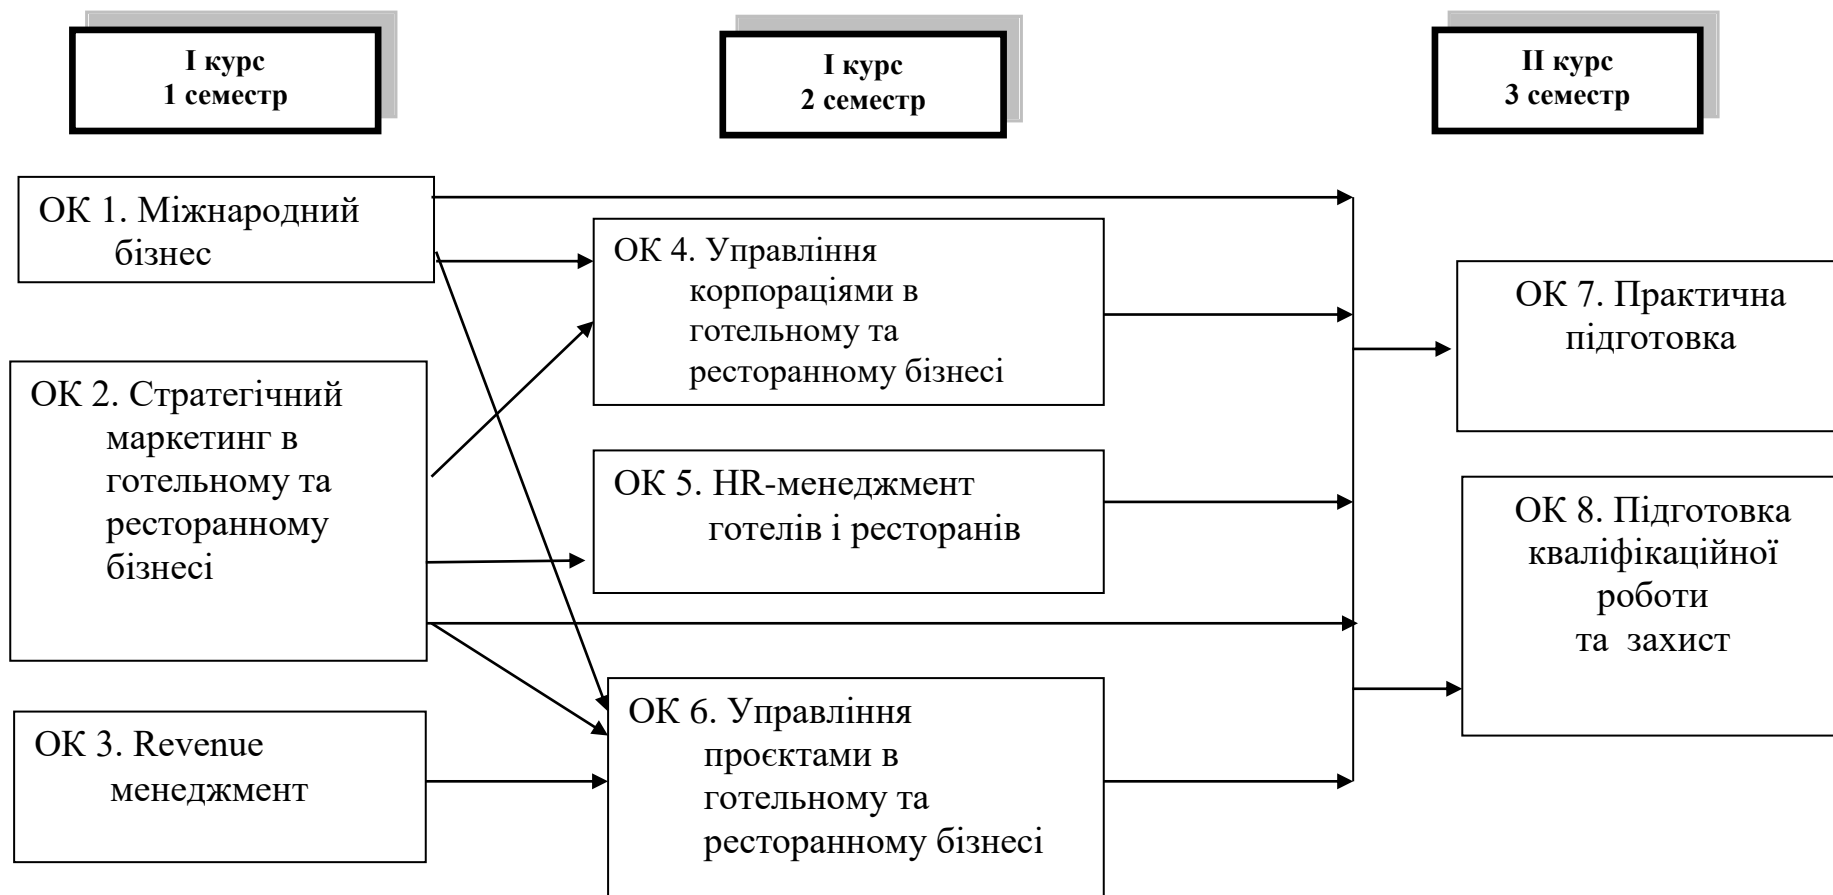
I курс
1 семестр

I курс
2 семестр

II курс
3 семестр

ОК 1. Міжнародний бізнес

ОК 2. Стратегічний маркетинг в готельному та ресторанному бізнесі

ОК 3. Revenue менеджмент

ОК 4. Управління корпораціями в готельному та ресторанному бізнесі

ОК 5. HR-менеджмент готелів і ресторанів

ОК 6. Управління проєктами в готельному та ресторанному бізнесі

ОК 7. Практична підготовка

ОК 8. Підготовка кваліфікаційної роботи та захист